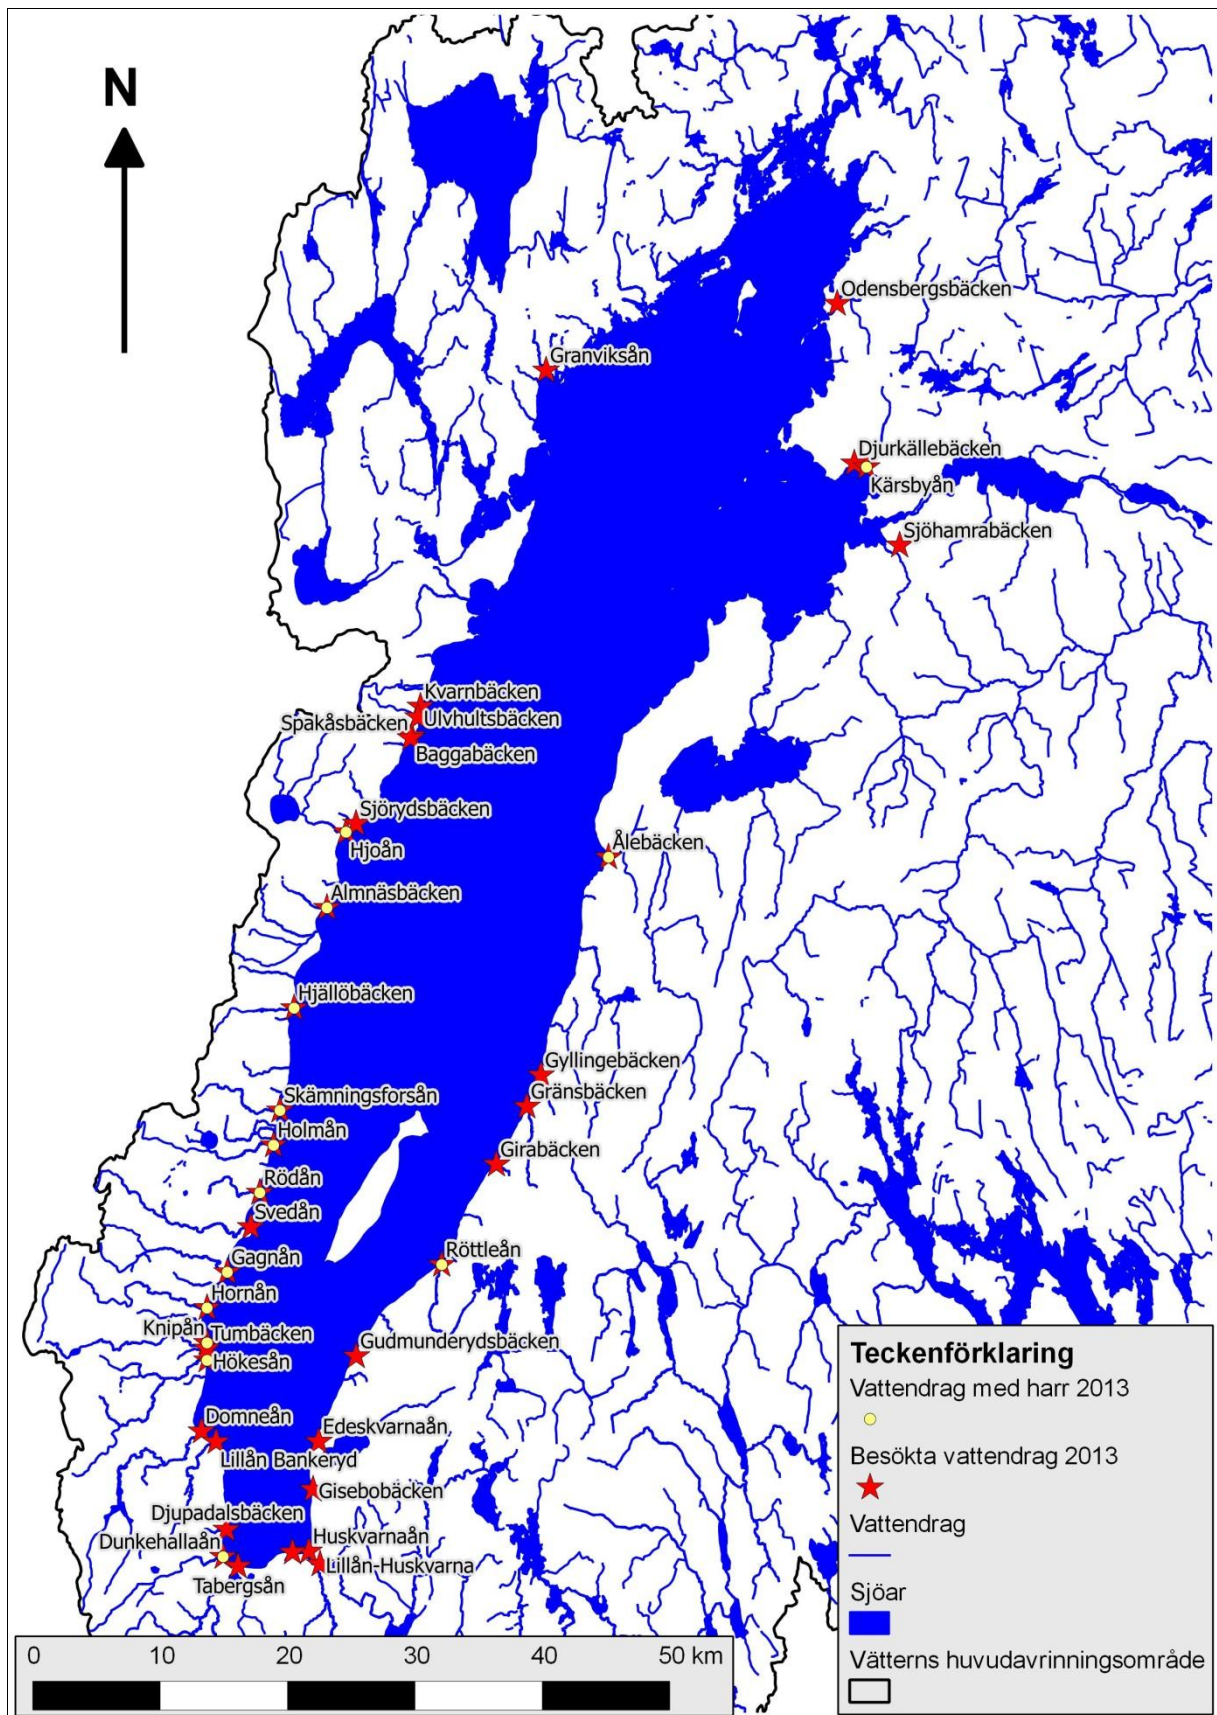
N

Odensbergsbäcken
Granviksån
Djurkällebäcken
Kärsbyån
Sjöhamrabäcken
Kvarnbäcken
Spakåsbäcken
Ulvhultsbäcken
Baggabäcken
Sjörydsbäcken
Hjoån
Ålebäcken
Almnäsbäcken
Hjällöbäcken
Gyllingebäcken
Gränsbäcken
Skämningsforsån
Holmån
Girabäcken
Rödån
Svedån
Gagnån
Röttleån
Hornån
Knipån
Tumbäcken
Hökesån
Gudmunderydsbäcken
Domneån
Edeskvarnaån
Lillån Bankeryd
Gisebobäcken
Djupadalsbäcken
Dunkehallaån
Huskvarnaån
Lillån-Huskvarna
Tabergsån

Teckenförklaring
Vattendrag med harr 2013
Besökta vattendrag 2013
Vattendrag
Sjöar
Vätterns huvudavrinningsområde

0 10 20 30 40 50 km